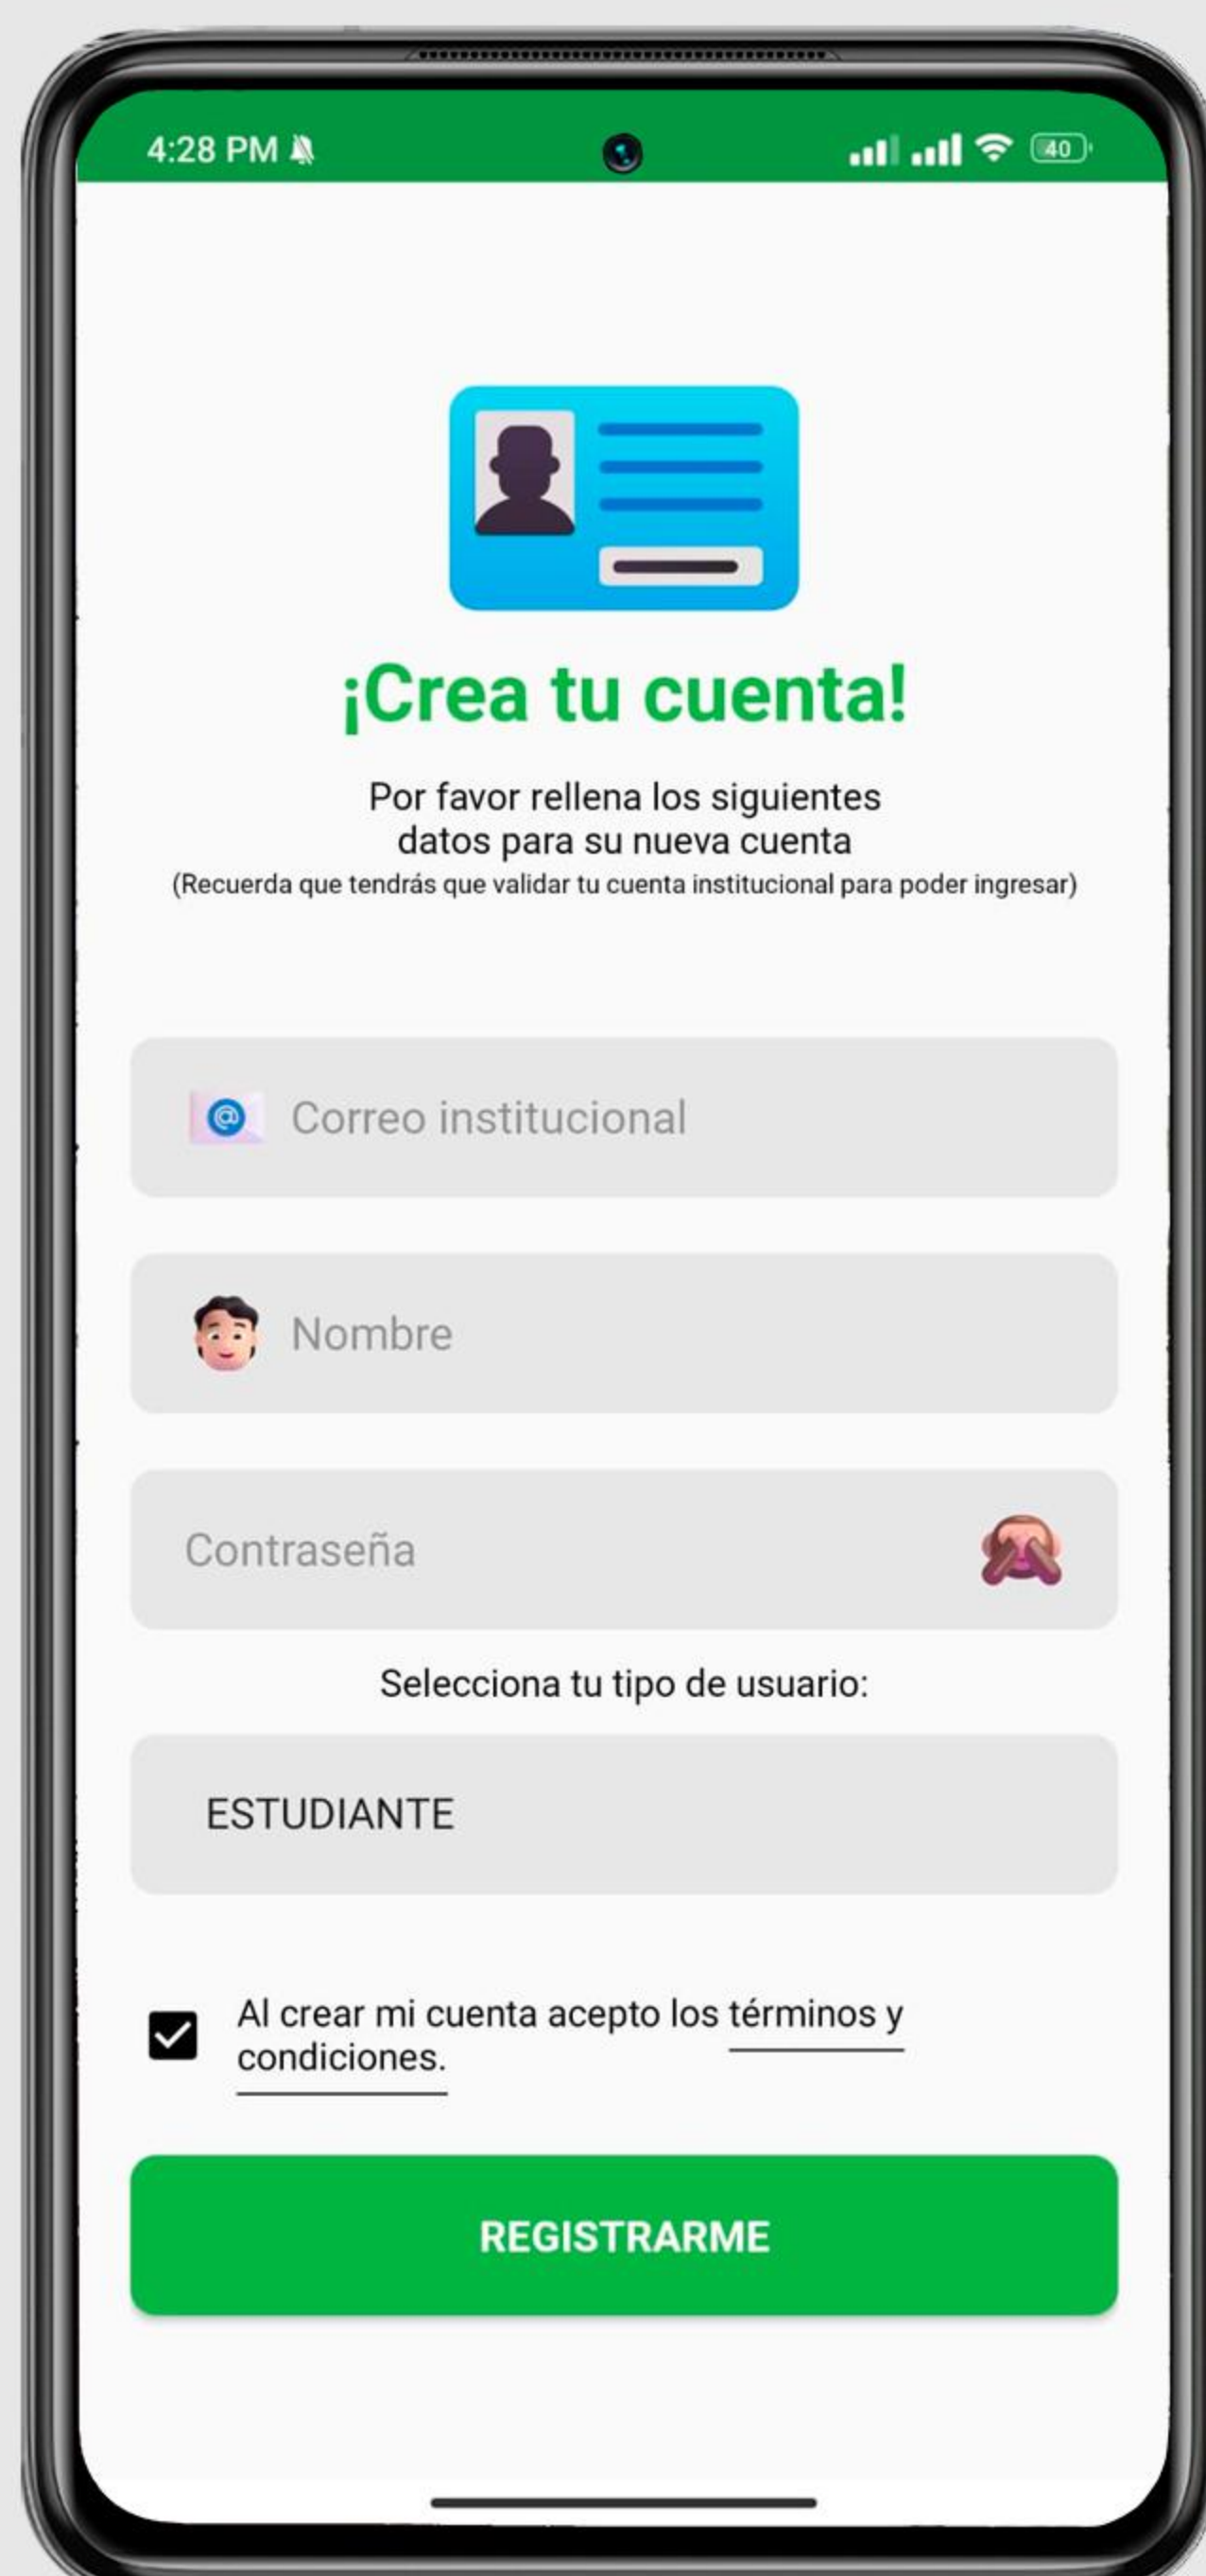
4:28 PM

40

¡Crea tu cuenta!

Por favor rellena los siguientes datos para su nueva cuenta
(Recuerda que tendrás que validar tu cuenta institucional para poder ingresar)

Correo institucional

Nombre

Contraseña

Selecciona tu tipo de usuario:

ESTUDIANTE

Al crear mi cuenta acepto los términos y condiciones.

REGISTRARME